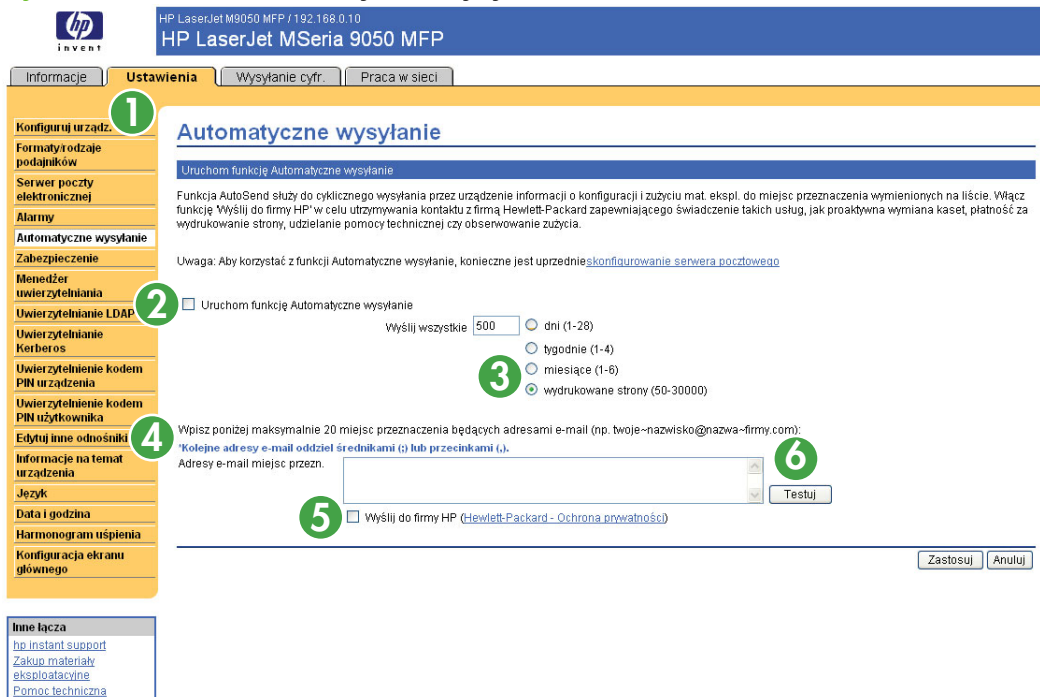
hp
invent

HP LaserJet M9050 MFP / 192.168.0.10
HP LaserJet MSeria 9050 MFP

Informacje | Ustawienia | Wysyłanie cyfr. | Praca w sieci

1
Konfiguruj urządz.
Formaty/rodzaje podajników
Serwer poczty elektronicznej
Alarmy
Automatyczne wysyłanie
Zabezpieczenie
Menedżer uwierzytelniania
Uwierzytelnianie LDAP
Uwierzytelnianie Kerberos
Uwierzytelnienie kodem PIN urządzenia
Uwierzytelnienie kodem PIN użytkownika
Edytuj inne odnośniki
Informacje na temat urządzenia
Język
Data i godzina
Harmonogram uśpienia
Konfiguracja ekranu głównego

Inne łącza
hp instant support
Zakup materiały eksploatacyjne
Pomoc techniczna

Automatyczne wysyłanie

Uruchom funkcję Automatyczne wysyłanie

Funkcja AutoSend służy do cyklicznego wysyłania przez urządzenie informacji o konfiguracji i zużyciu mat. ekspl. do miejsc przeznaczenia wymienionych na liście. Włącz funkcję 'Wyślij do firmy HP' w celu utrzymywania kontaktu z firmą Hewlett-Packard zapewniającego świadczenie takich usług, jak proaktywna wymiana kaset, płatność za wydrukowanie strony, udzielanie pomocy technicznej czy obserwowanie zużycia.

Uwaga: Aby korzystać z funkcji Automatyczne wysyłanie, konieczne jest uprzednieskonfigurowanie serwera pocztowego

2
Uruchom funkcję Automatyczne wysyłanie

Wyślij wszystkie 500
dni (1-28)
tygodnie (1-4)
3
miesiące (1-6)
wydrukowane strony (50-30000)

4
Wpisz poniżej maksymalnie 20 miejsc przeznaczenia będących adresami e-mail (np. twoje~nazwisko@nazwa~firmy.com):
*Kolejne adresy e-mail oddziel średnikami (;) lub przecinkami (,).
Adresy e-mail miejsc przezn.
6
Testuj
5
Wyślij do firmy HP (Hewlett-Packard - Ochrona prywatności)

Zastosuj Anuluj